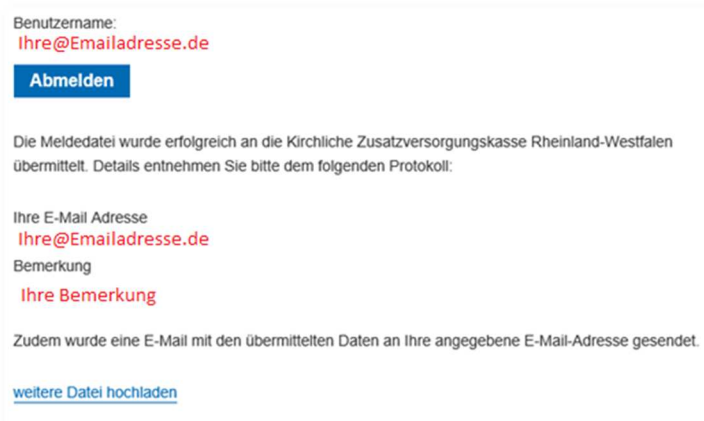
Benutzername:
Ihre@Emailadresse.de

Abmelden

Die Meldedatei wurde erfolgreich an die Kirchliche Zusatzversorgungskasse Rheinland-Westfalen übermittelt. Details entnehmen Sie bitte dem folgenden Protokoll:

Ihre E-Mail Adresse
Ihre@Emailadresse.de
Bemerkung
Ihre Bemerkung

Zudem wurde eine E-Mail mit den übermittelten Daten an Ihre angegebene E-Mail-Adresse gesendet.

weitere Datei hochladen